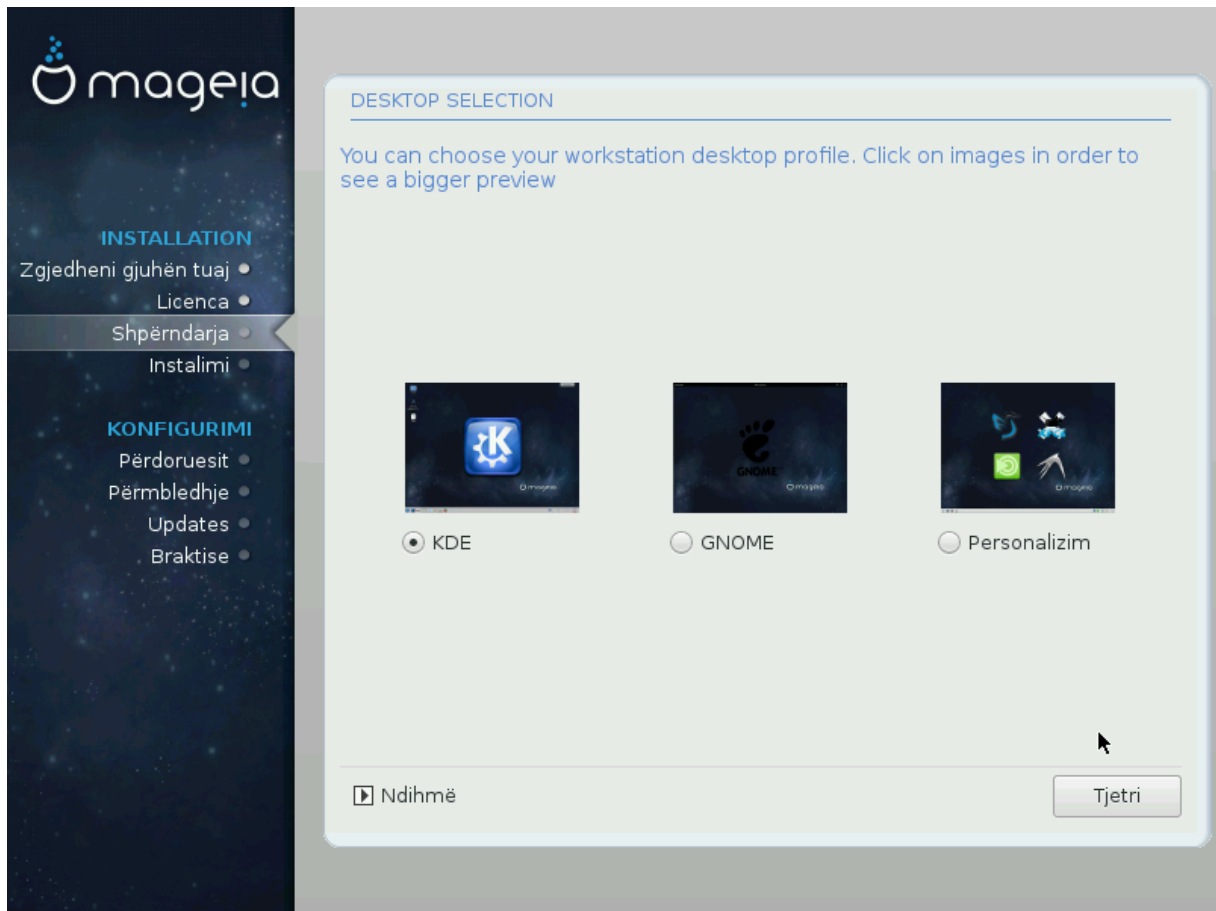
mageia

INSTALLATION
Zgjedheni gjuhën tuaj
Licenca
Shpërndarja
Instalimi

KONFIGURIMI
Përdoruesit
Përmbledhje
Updates
Braktise

DESKTOP SELECTION

You can choose your workstation desktop profile. Click on images in order to see a bigger preview

mageia

GNOME
mageia

mageia

KDE
GNOME
Personalizim

Ndihmë
Tjetri